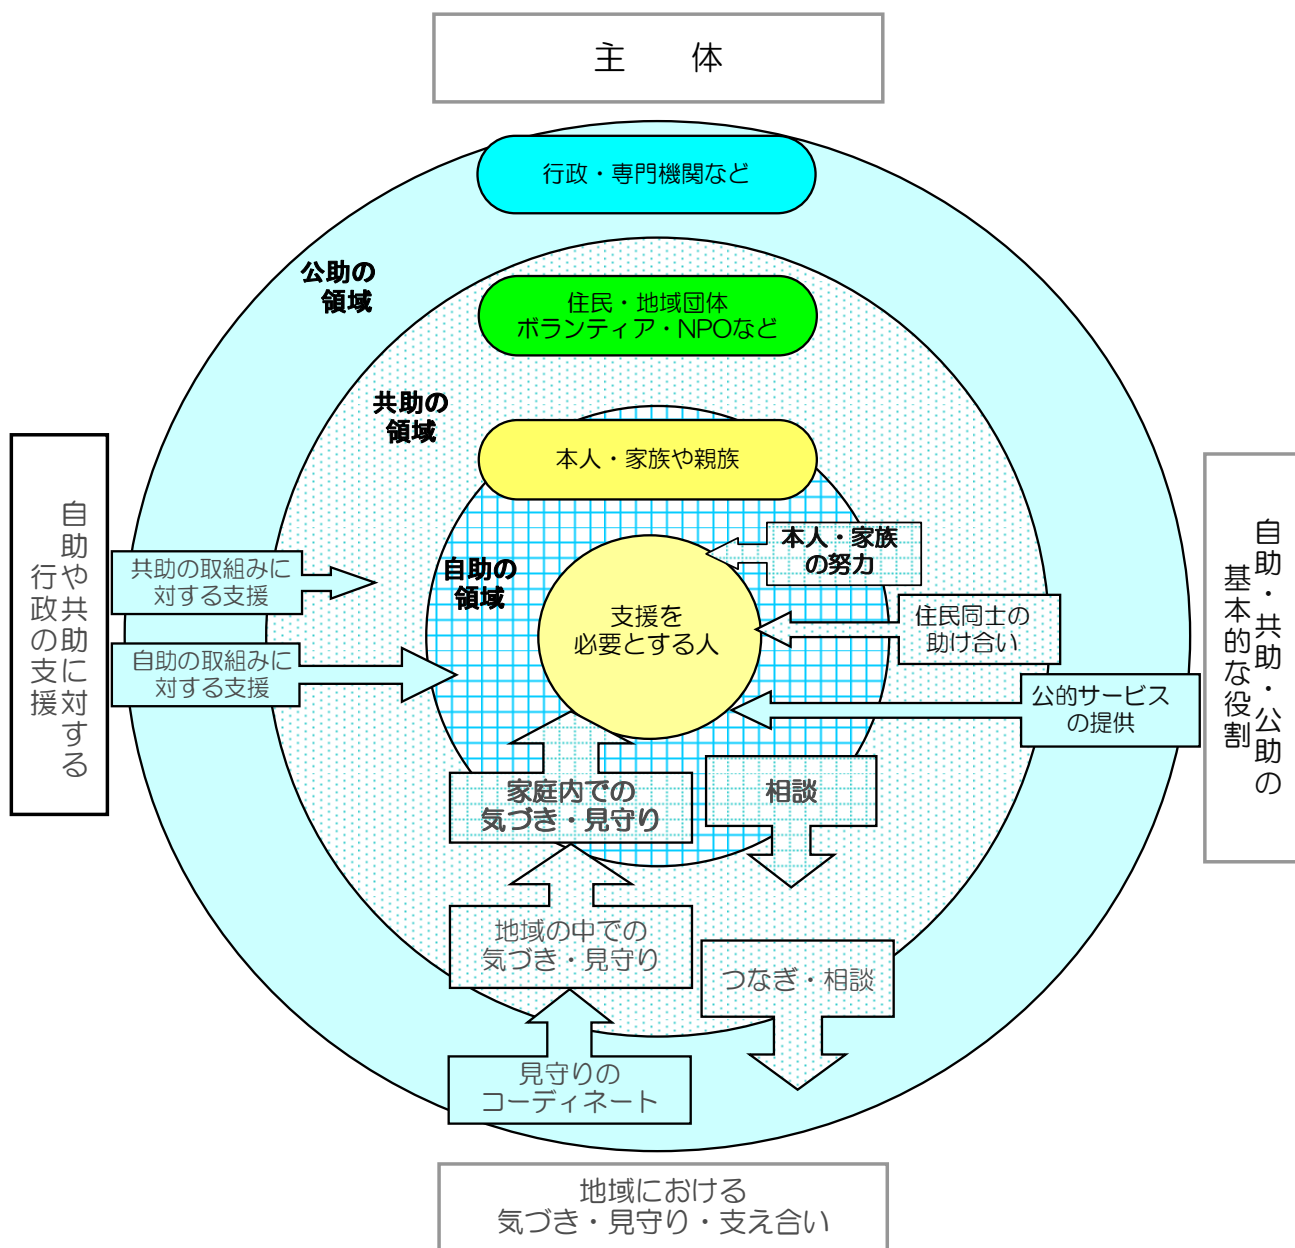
主　体

行政・専門機関など

公助の領域

住民・地域団体
ボランティア・NPOなど

共助の領域

本人・家族や親族

本人・家族の努力

自助の領域

支援を必要とする人

住民同士の助け合い

公的サービスの提供

共助の取組みに対する支援

自助の取組みに対する支援

行政の自助や共助に対する支援

自助・共助・公助の基本的な役割

家庭内での気づき・見守り

相談

地域の中での気づき・見守り

つなぎ・相談

見守りのコーディネート

地域における気づき・見守り・支え合い